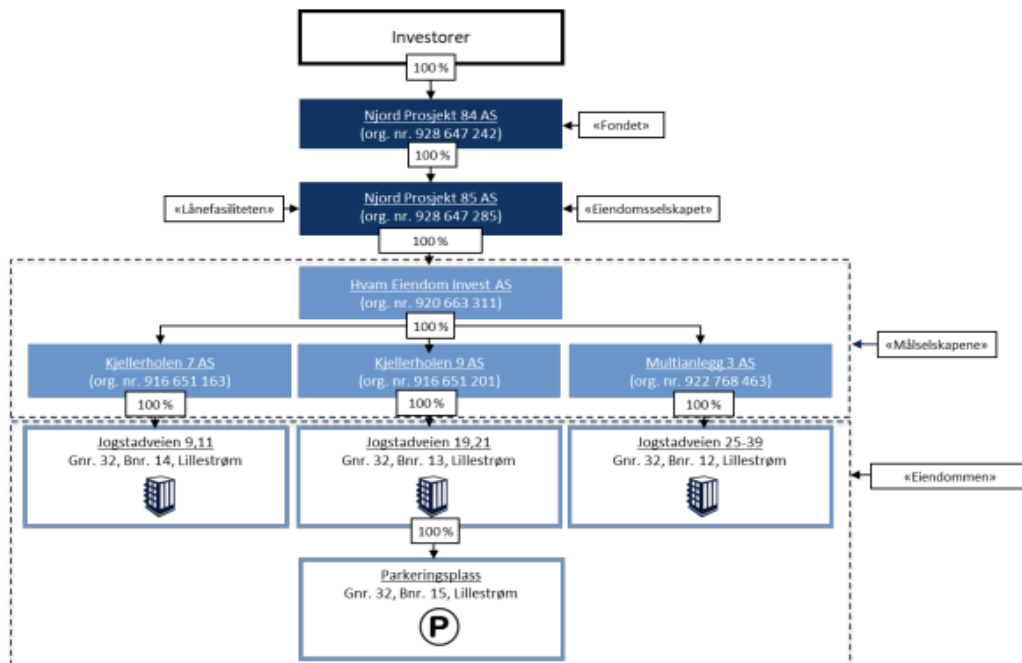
Investorer

100 %

Njord Prosjekt 84 AS
(org. nr. 928 647 242)

«Fondet»

100 %

«Lånefasiliteten»

Njord Prosjekt 85 AS
(org. nr. 928 647 285)

«Eiendomsselskapet»

100 %

Hvam Eiendom Invest AS
(org. nr. 920 663 311)

100 %

Kjellerholen 7 AS
(org. nr. 916 651 163)

Kjellerholen 9 AS
(org. nr. 916 651 201)

Multianlegg 3 AS
(org. nr. 922 768 463)

«Målselskapene»

100 %

100 %

100 %

Jogstadveien 9,11
Gnr. 32, Bnr. 14, Lillestrøm

Jogstadveien 19,21
Gnr. 32, Bnr. 13, Lillestrøm

Jogstadveien 25-39
Gnr. 32, Bnr. 12, Lillestrøm

«Eiendommen»

100 %

Parkeringsplass
Gnr. 32, Bnr. 15, Lillestrøm

P